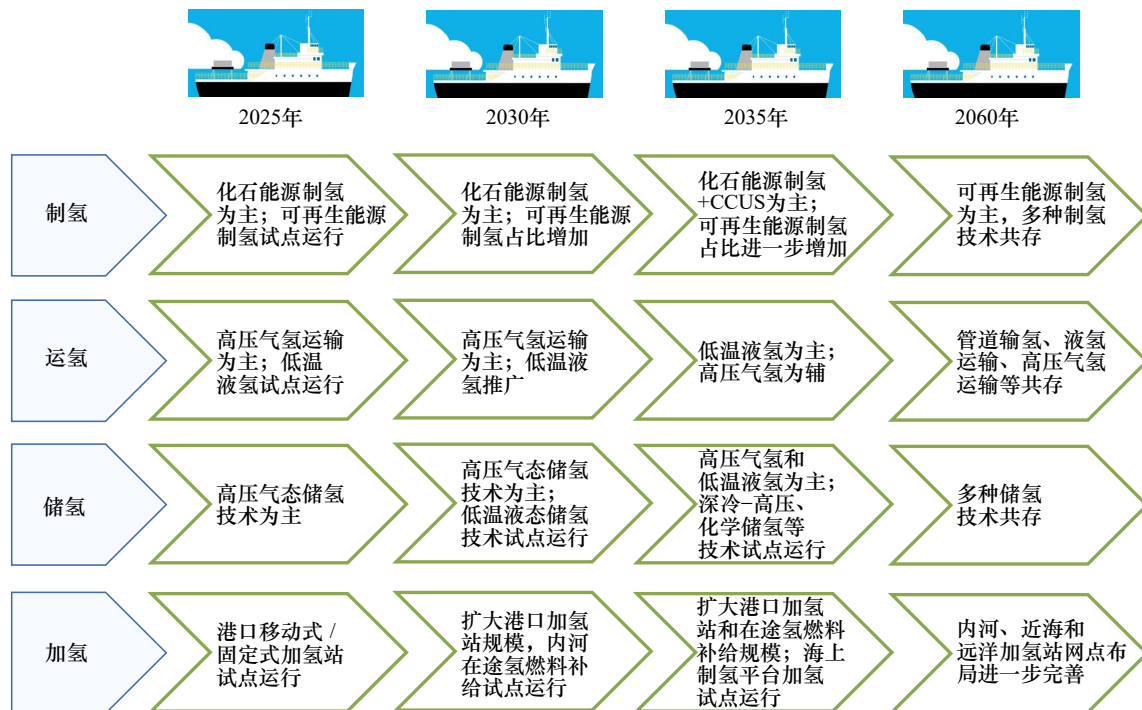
2025年

2030年

2035年

2060年

制氢

化石能源制氢为主；可再生能源制氢试点运行

化石能源制氢为主；可再生能源制氢占比增加

化石能源制氢+CCUS为主；可再生能源制氢占比进一步增加

可再生能源制氢为主，多种制氢技术共存

运氢

高压气氢运输为主；低温液氢试点运行

高压气氢运输为主；低温液氢推广

低温液氢为主；高压气氢为辅

管道输氢、液氢运输、高压气氢运输等共存

储氢

高压气态储氢技术为主

高压气态储氢技术为主；低温液态储氢技术试点运行

高压气氢和低温液氢为主；深冷-高压、化学储氢等技术试点运行

多种储氢技术共存

加氢

港口移动式 / 固定式加氢站试点运行

扩大港口加氢站规模，内河在途氢燃料补给试点运行

扩大港口加氢站和在途氢燃料补给规模；海上制氢平台加氢试点运行

内河、近海和远洋加氢站网点布局进一步完善